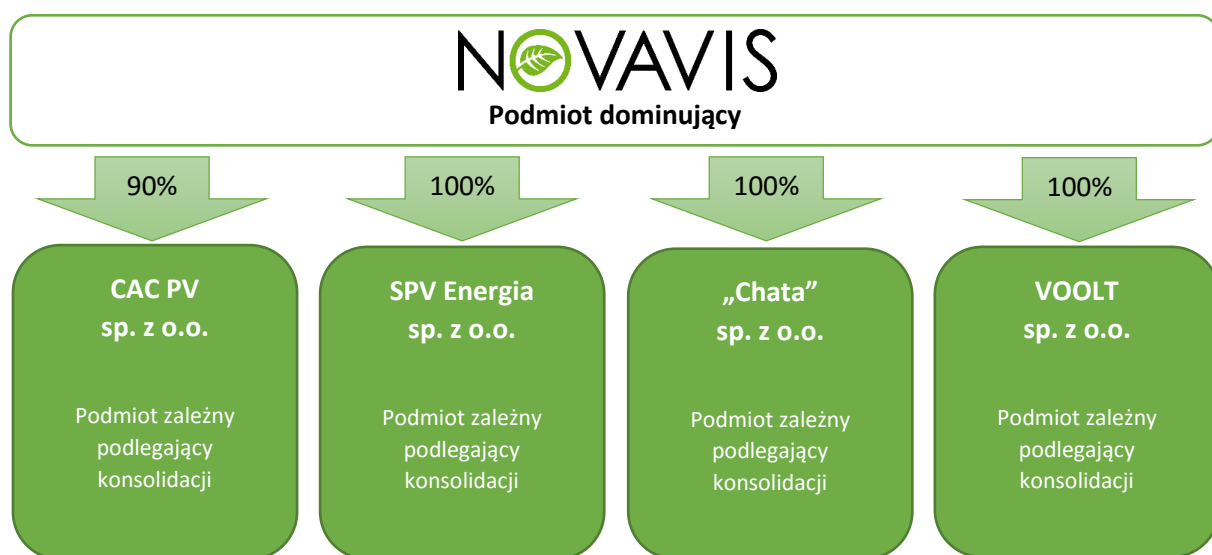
NOVAVIS
Podmiot dominujący

90%

100%

100%

100%

CAC PV sp. z o.o.

Podmiot zależny podlegający konsolidacji

SPV Energia sp. z o.o.

Podmiot zależny podlegający konsolidacji

„Chata” sp. z o.o.

Podmiot zależny podlegający konsolidacji

VOOLT sp. z o.o.

Podmiot zależny podlegający konsolidacji